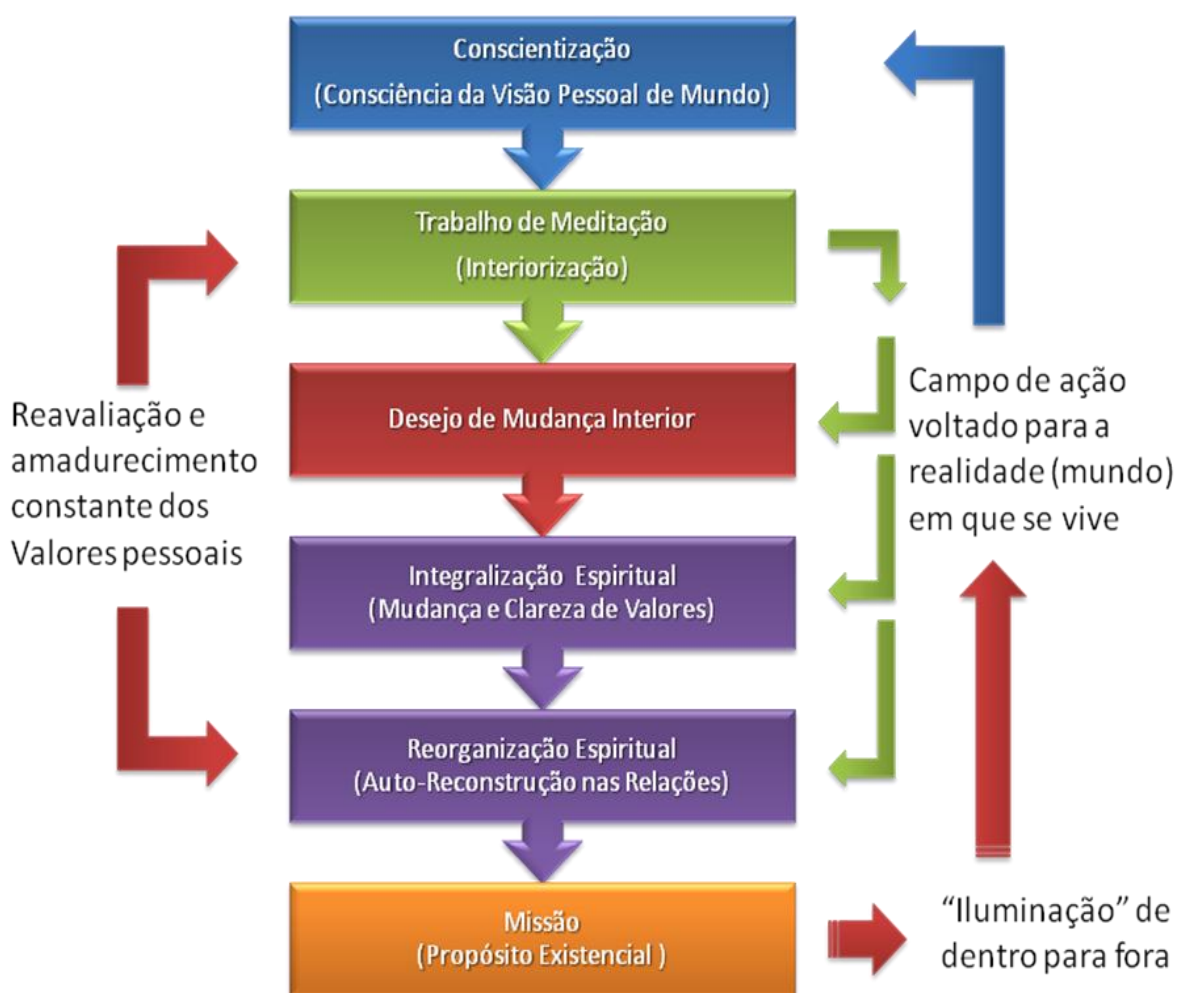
Conscientização
(Consciência da Visão Pessoal de Mundo)

Trabalho de Meditação
(Interiorização)

Desejo de Mudança Interior

Integralização Espiritual
(Mudança e Clareza de Valores)

Reorganização Espiritual
(Auto-Reconstrução nas Relações)

Missão
(Propósito Existencial )

Reavaliação e amadurecimento constante dos Valores pessoais

Campo de ação voltado para a realidade (mundo) em que se vive

"Iluminação" de dentro para fora